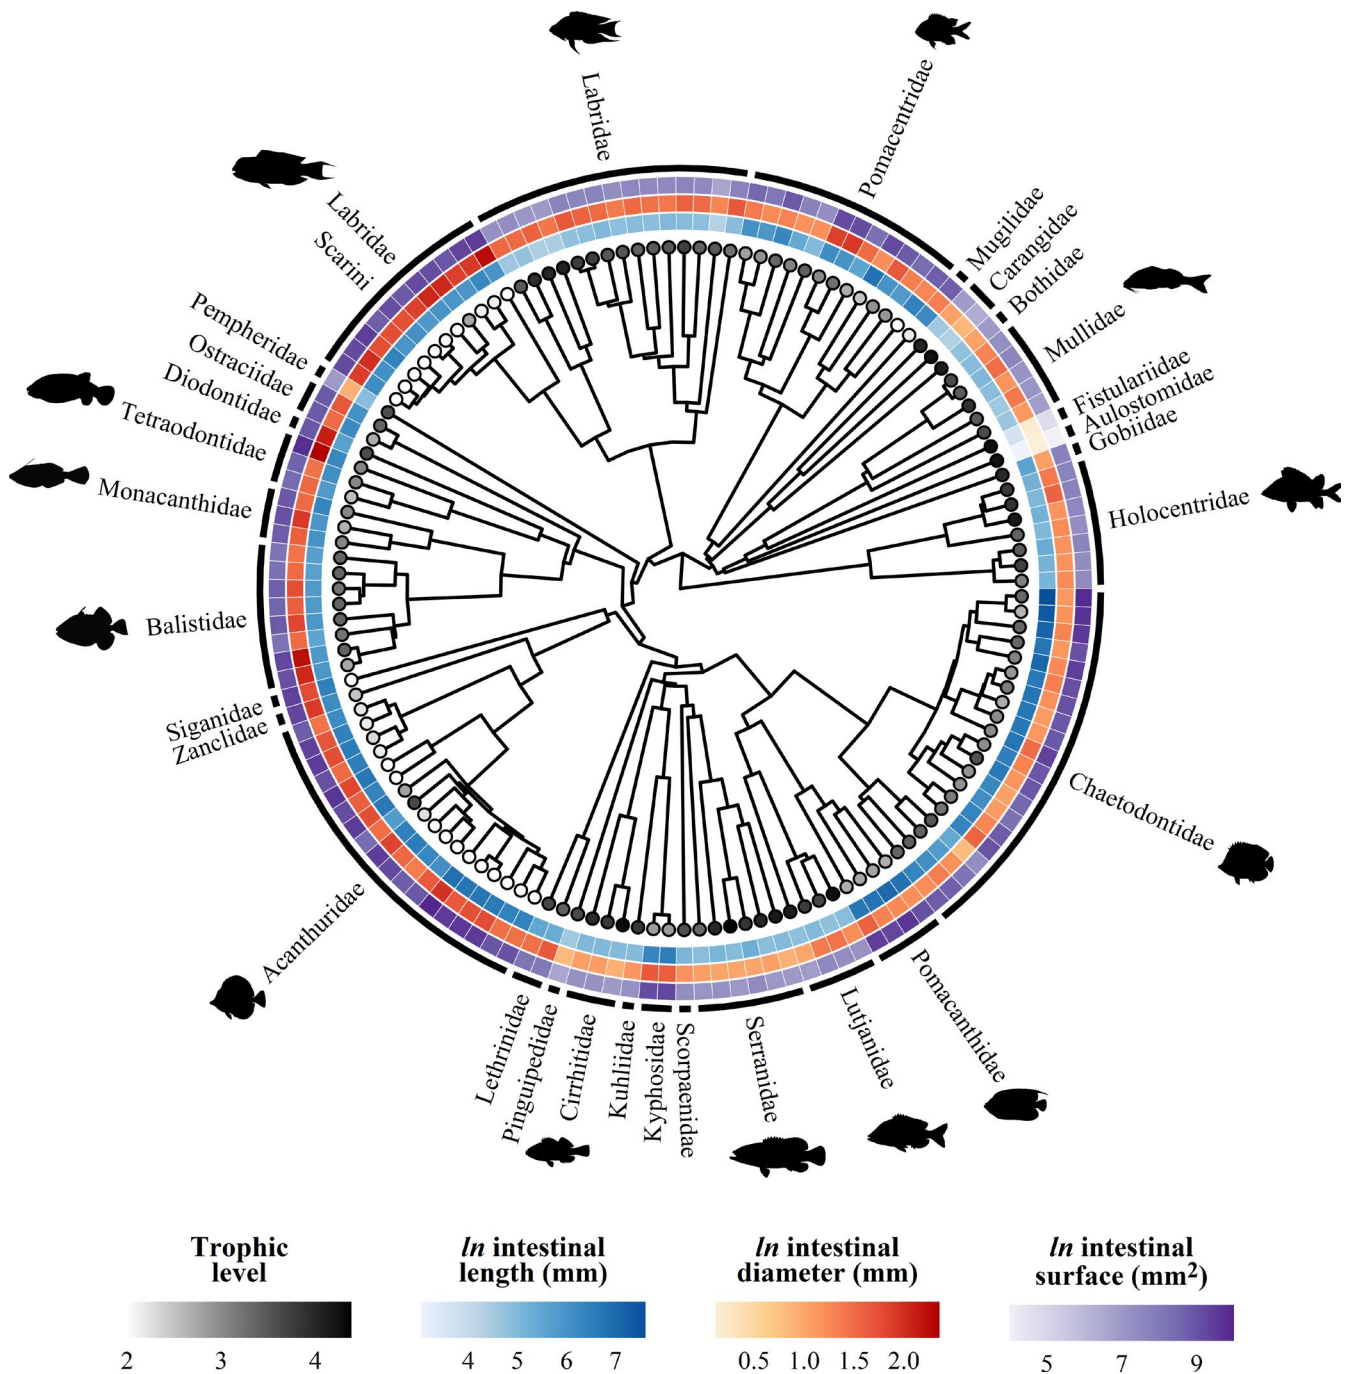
Labridae

Pomacentridae

Mugilidae
Carangidae
Bothidae

Mullidae

Fistulariidae
Aulostomidae
Gobiidae

Holocentridae

Chaetodontidae

Pomacanthidae

Lutjanidae

Serranidae

Scorpaenidae

Kyphosidae

Kuhliidae

Cirrhitidae

Pinguipedidae

Lethrinidae

Acanthuridae

Siganidae
Zanclidae

Balistidae

Monacanthidae

Tetraodontidae

Diodontidae

Ostraciidae

Pempheridae

Labridae
Scarini

Trophic level
2 3 4

*ln* intestinal length (mm)
4 5 6 7

*ln* intestinal diameter (mm)
0.5 1.0 1.5 2.0

*ln* intestinal surface ($mm^2$)
5 7 9